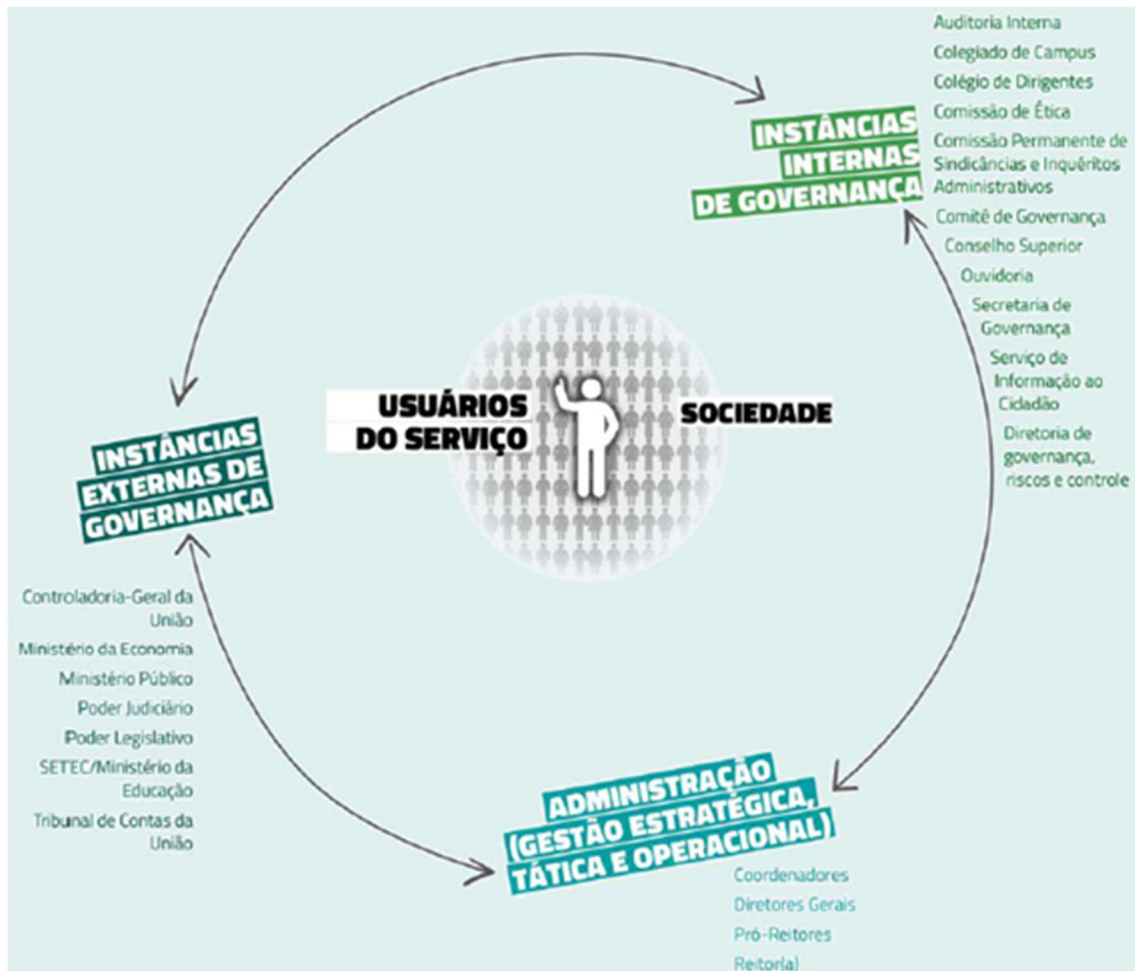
INSTÂNCIAS INTERNAS DE GOVERNANÇA

Auditoria Interna
Colegiado de Campus
Colégio de Dirigentes
Comissão de Ética
Comissão Permanente de Sindicâncias e Inquéritos Administrativos
Comitê de Governança
Conselho Superior
Ouvidoria
Secretaria de Governança
Serviço de Informação ao Cidadão
Diretoria de governança, riscos e controle

USUÁRIOS DO SERVIÇO

SOCIEDADE

INSTÂNCIAS EXTERNAS DE GOVERNANÇA

Controladoria-Geral da União
Ministério da Economia
Ministério Público
Poder Judiciário
Poder Legislativo
SETEC/Ministério da Educação
Tribunal de Contas da União

ADMINISTRAÇÃO (GESTÃO ESTRATÉGICA, TÁTICA E OPERACIONAL)

Coordenadores
Diretores Gerais
Pró-Reitores
Reitor(a)